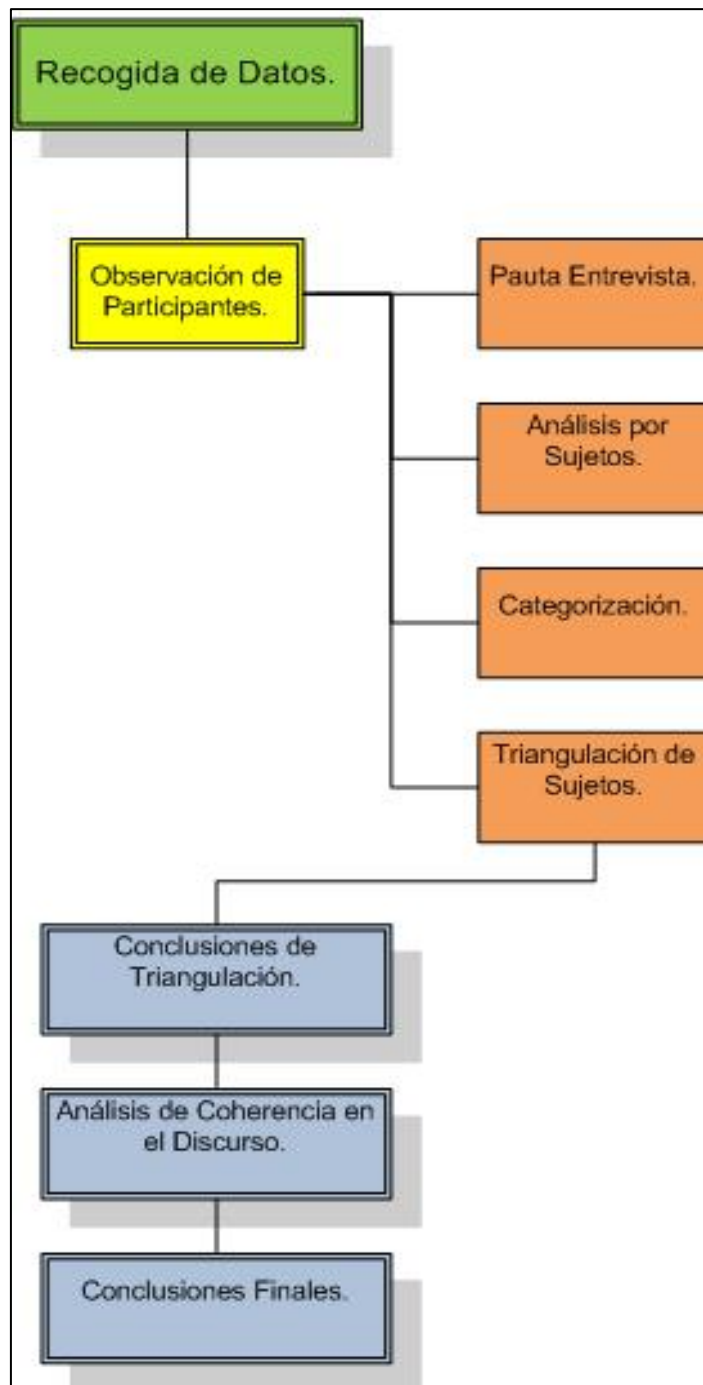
Recogida de Datos.

Observación de Participantes.

Pauta Entrevista.

Análisis por Sujetos.

Categorización.

Triangulación de Sujetos.

Conclusiones de Triangulación.

Análisis de Coherencia en el Discurso.

Conclusiones Finales.